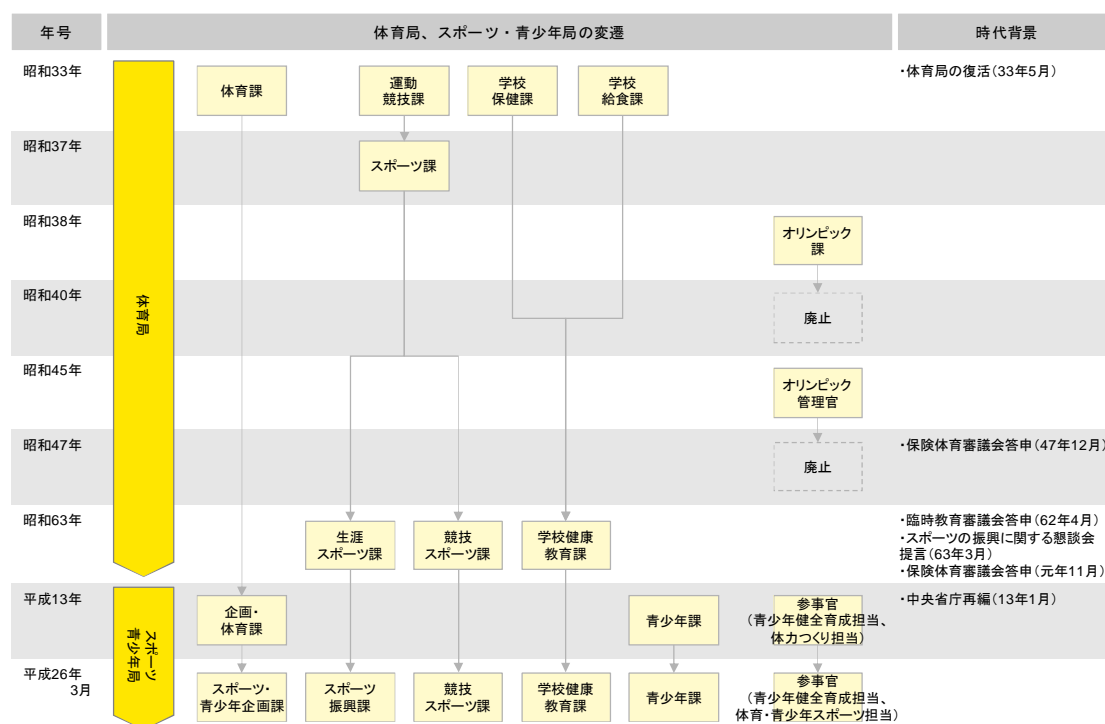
| 年号 | 体育局、スポーツ・青少年局の変遷 | 時代背景 |
|---|---|---|
| 昭和33年 | 体育課 運動競技課 学校保健課 学校給食課 | ・体育局の復活（33年5月） |
| 昭和37年 | スポーツ課 | |
| 昭和38年 | オリンピック課 | |
| 昭和40年 | 廃止 | |
| 昭和45年 | オリンピック管理官 | |
| 昭和47年 | 廃止 | ・保険体育審議会答申（47年12月） |
| 昭和63年 | 生涯スポーツ課 競技スポーツ課 学校健康教育課 | ・臨時教育審議会答申（62年4月） ・スポーツの振興に関する懇談会提言（63年3月） ・保険体育審議会答申（元年11月） |
| 平成13年 | 企画・体育課 青少年課 参事官（青少年健全育成担当、体力つくり担当） | ・中央省庁再編（13年1月） |
| 平成26年3月 | スポーツ・青少年企画課 スポーツ振興課 競技スポーツ課 学校健康教育課 青少年課 参事官（青少年健全育成担当、体育・青少年スポーツ担当） | |

体育局

スポーツ・青少年局